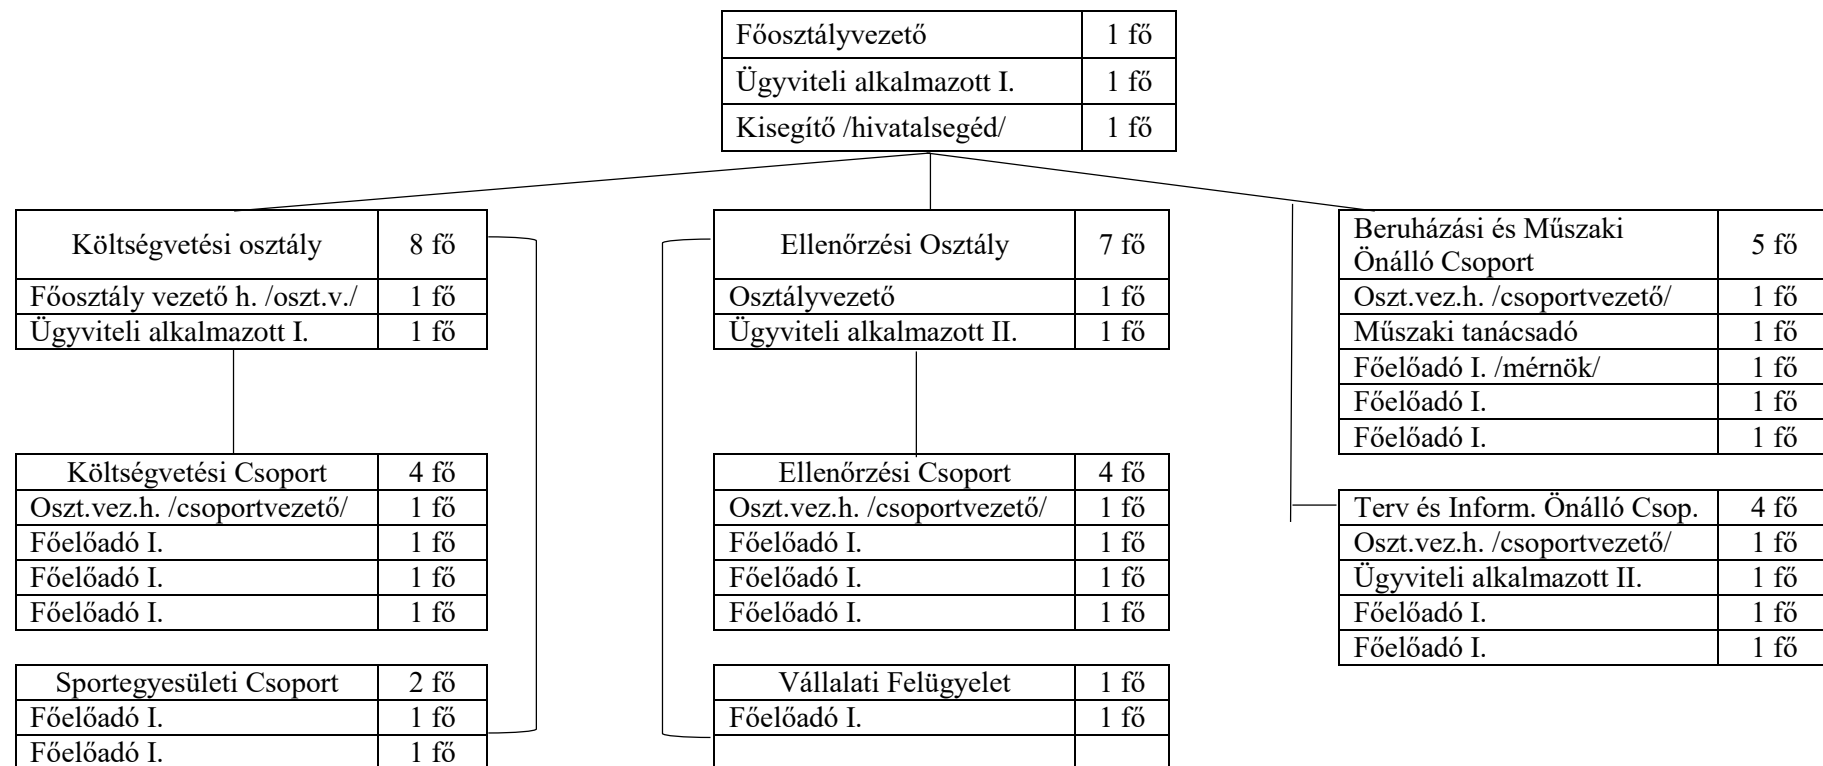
| Főosztályvezető | 1 fő |
|---|---|
| Ügyviteli alkalmazott I. | 1 fő |
| Kisegítő /hivatalsegéd/ | 1 fő |

| Költségvetési osztály | 8 fő |
|---|---|
| Főosztály vezető h. /oszt.v./ | 1 fő |
| Ügyviteli alkalmazott I. | 1 fő |

| Költségvetési Csoport | 4 fő |
|---|---|
| Oszt.vez.h. /csoportvezető/ | 1 fő |
| Főelőadó I. | 1 fő |
| Főelőadó I. | 1 fő |
| Főelőadó I. | 1 fő |

| Sportegyesületi Csoport | 2 fő |
|---|---|
| Főelőadó I. | 1 fő |
| Főelőadó I. | 1 fő |

| Ellenőrzési Osztály | 7 fő |
|---|---|
| Osztályvezető | 1 fő |
| Ügyviteli alkalmazott II. | 1 fő |

| Ellenőrzési Csoport | 4 fő |
|---|---|
| Oszt.vez.h. /csoportvezető/ | 1 fő |
| Főelőadó I. | 1 fő |
| Főelőadó I. | 1 fő |
| Főelőadó I. | 1 fő |

| Vállalati Felügyelet | 1 fő |
|---|---|
| Főelőadó I. | 1 fő |
| | |

| Beruházási és Műszaki Önálló Csoport | 5 fő |
|---|---|
| Oszt.vez.h. /csoportvezető/ | 1 fő |
| Műszaki tanácsadó | 1 fő |
| Főelőadó I. /mérnök/ | 1 fő |
| Főelőadó I. | 1 fő |
| Főelőadó I. | 1 fő |

| Terv és Inform. Önálló Csop. | 4 fő |
|---|---|
| Oszt.vez.h. /csoportvezető/ | 1 fő |
| Ügyviteli alkalmazott II. | 1 fő |
| Főelőadó I. | 1 fő |
| Főelőadó I. | 1 fő |